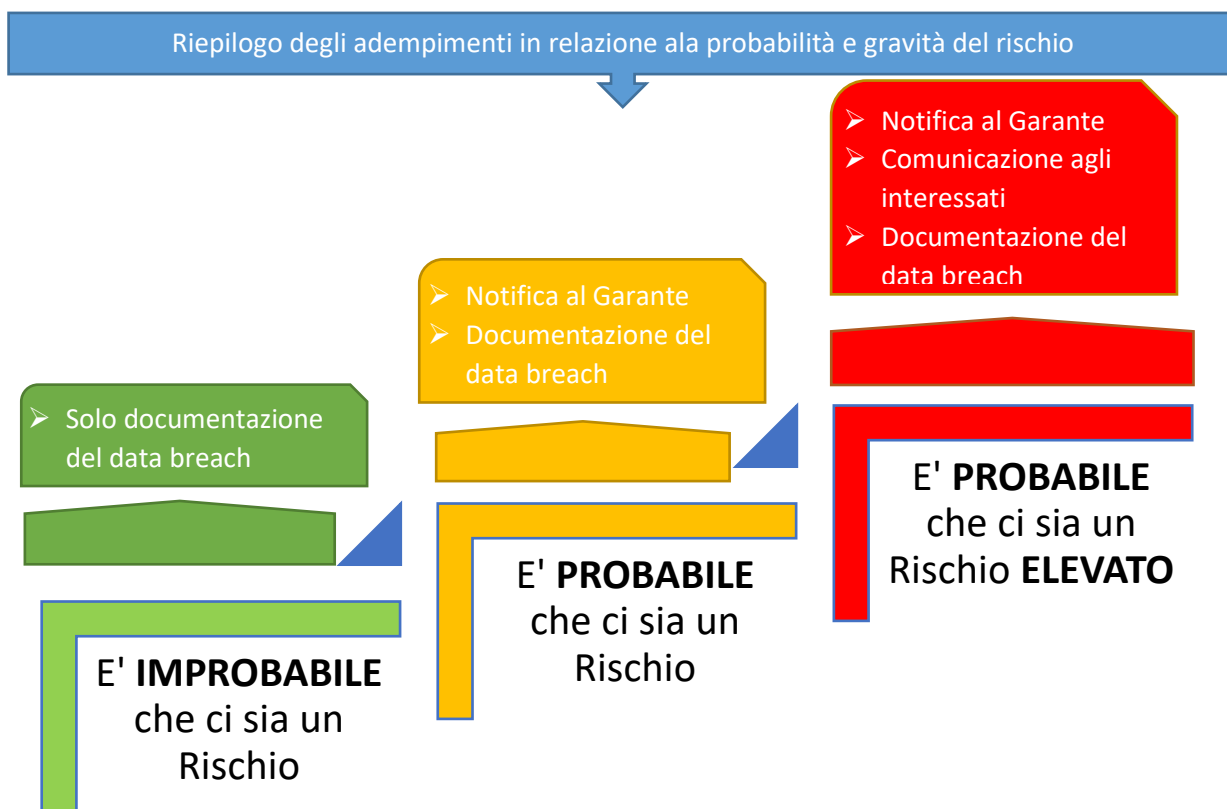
Riepilogo degli adempimenti in relazione ala probabilità e gravità del rischio

➢ Notifica al Garante
➢ Comunicazione agli interessati
➢ Documentazione del data breach

E' **PROBABILE** che ci sia un Rischio **ELEVATO**

➢ Notifica al Garante
➢ Documentazione del data breach

E' **PROBABILE** che ci sia un Rischio

➢ Solo documentazione del data breach

E' **IMPROBABILE** che ci sia un Rischio